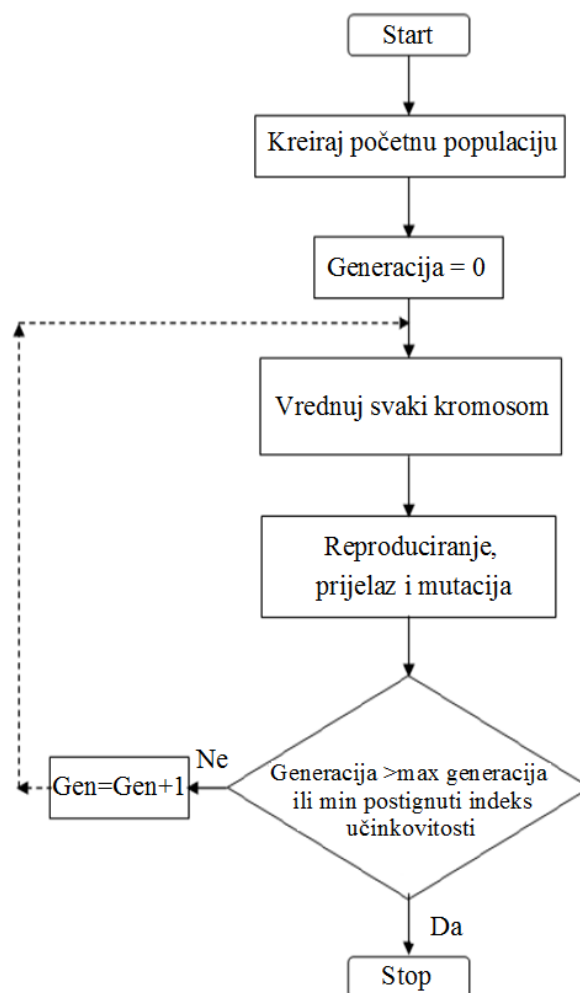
Start

Kreiraj početnu populaciju

Generacija = 0

Vrednuj svaki kromosom

Reproduciranje, prijelaz i mutacija

Generacija >max generacija ili min postignuti indeks učinkovitosti

Ne

Gen=Gen+1

Da

Stop